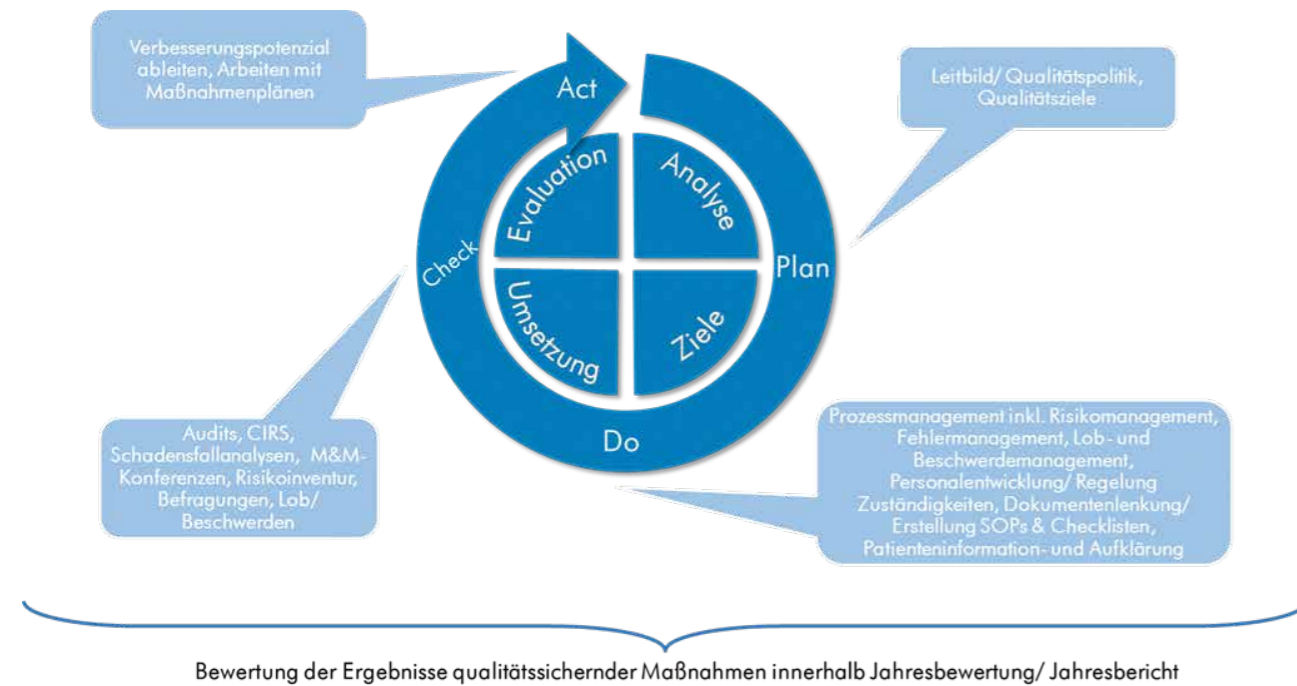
Verbesserungspotenzial ableiten, Arbeiten mit Maßnahmenplänen

Act

Leitbild/ Qualitätspolitik, Qualitätsziele

Evaluation

Analyse

Check

Plan

Umsetzung

Ziele

Audits, CIRS, Schadensfallanalysen, M&M-Konferenzen, Risikoinventur, Befragungen, Lob/ Beschwerden

Do

Prozessmanagement inkl. Risikomanagement, Fehlermanagement, Lob- und Beschwerdemanagement, Personalentwicklung/ Regelung Zuständigkeiten, Dokumentenlenkung/ Erstellung SOPs & Checklisten, Patienteninformation- und Aufklärung

Bewertung der Ergebnisse qualitätssichernder Maßnahmen innerhalb Jahresbewertung/ Jahresbericht